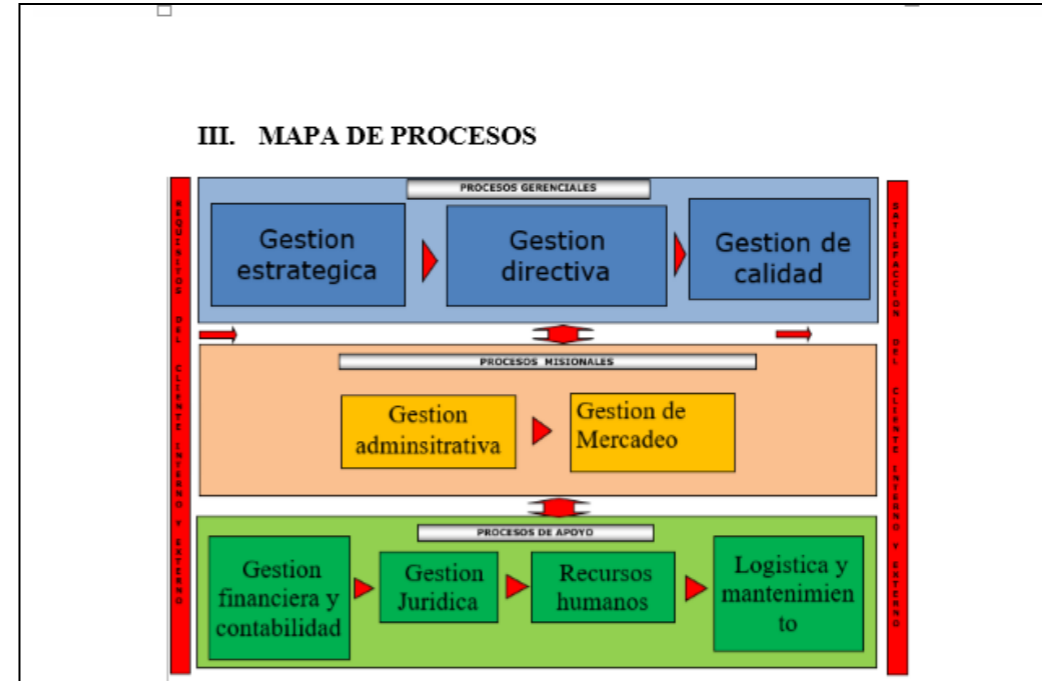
III. MAPA DE PROCESOS

REQUISITOS DEL CLIENTE INTERNO Y EXTERNO

PROCESOS GERENCIALES

Gestion estrategica

Gestion directiva

Gestion de calidad

PROCESOS MISIONALES

Gestion adminsitrativa

Gestion de Mercadeo

PROCESOS DE APOYO

Gestion financiera y contabilidad

Gestion Juridica

Recursos humanos

Logistica y mantenimiento

SATISFACCION DEL CLIENTE INTERNO Y EXTERNO